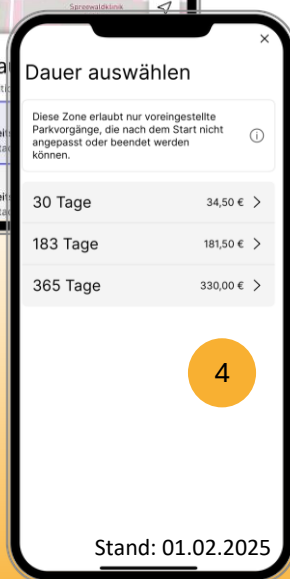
Spreewaldklinik

×

Dauer auswählen

Diese Zone erlaubt nur voreingestellte Parkvorgänge, die nach dem Start nicht angepasst oder beendet werden können.

| 30 Tage | 34,50 € |
|---|---|
| 183 Tage | 181,50 € |
| 365 Tage | 330,00 € |

4

Stand: 01.02.2025